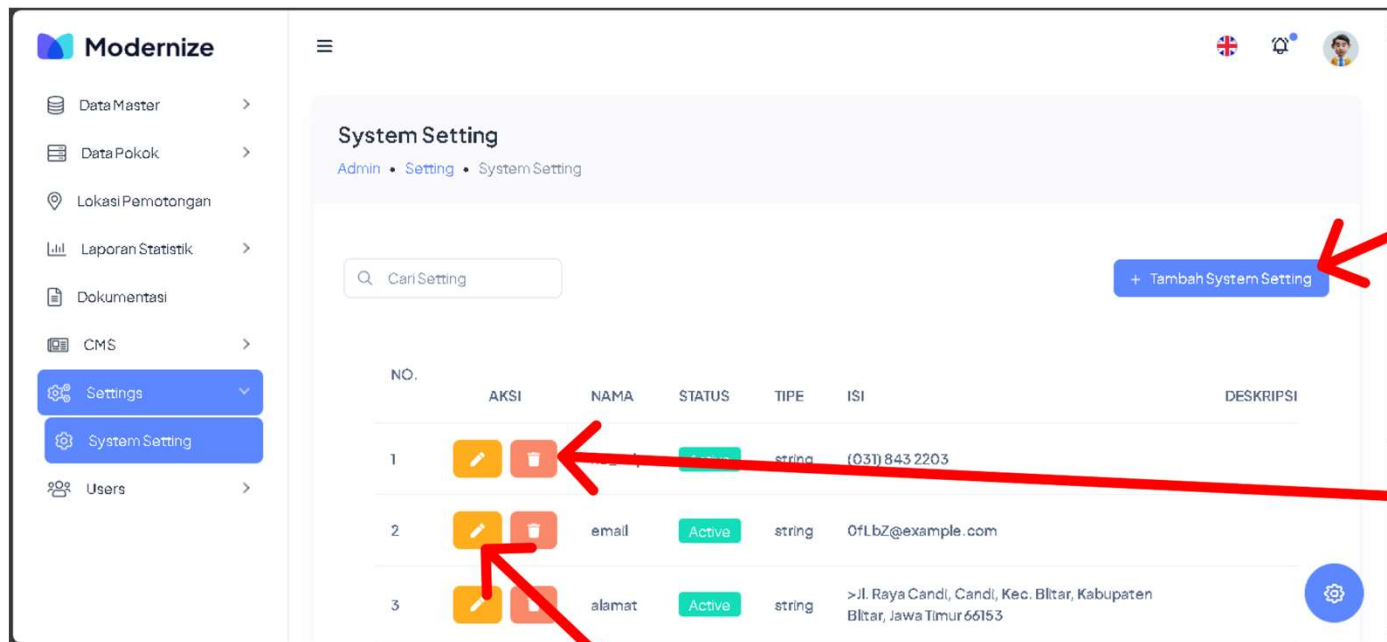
Modernize

Data Master
Data Pokok
Lokasi Pemotongan
Laporan Statistik
Dokumentasi
CMS
Settings
System Setting
Users

System Setting

Admin • Setting • System Setting

Cari Setting

+ Tambah System Setting

| NO. | AKSI | NAMA | STATUS | TIPE | ISI | DESKRIPSI |
|---|---|---|---|---|---|---|
| 1 | | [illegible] | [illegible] | string | (031) 843 2203 | |
| 2 | | email | Active | string | 0fLbZ@example.com | |
| 3 | | alamat | Active | string | >Jl. Raya Candi, Candi, Kec. Blitar, Kabupaten Blitar, Jawa Timur 66153 | |